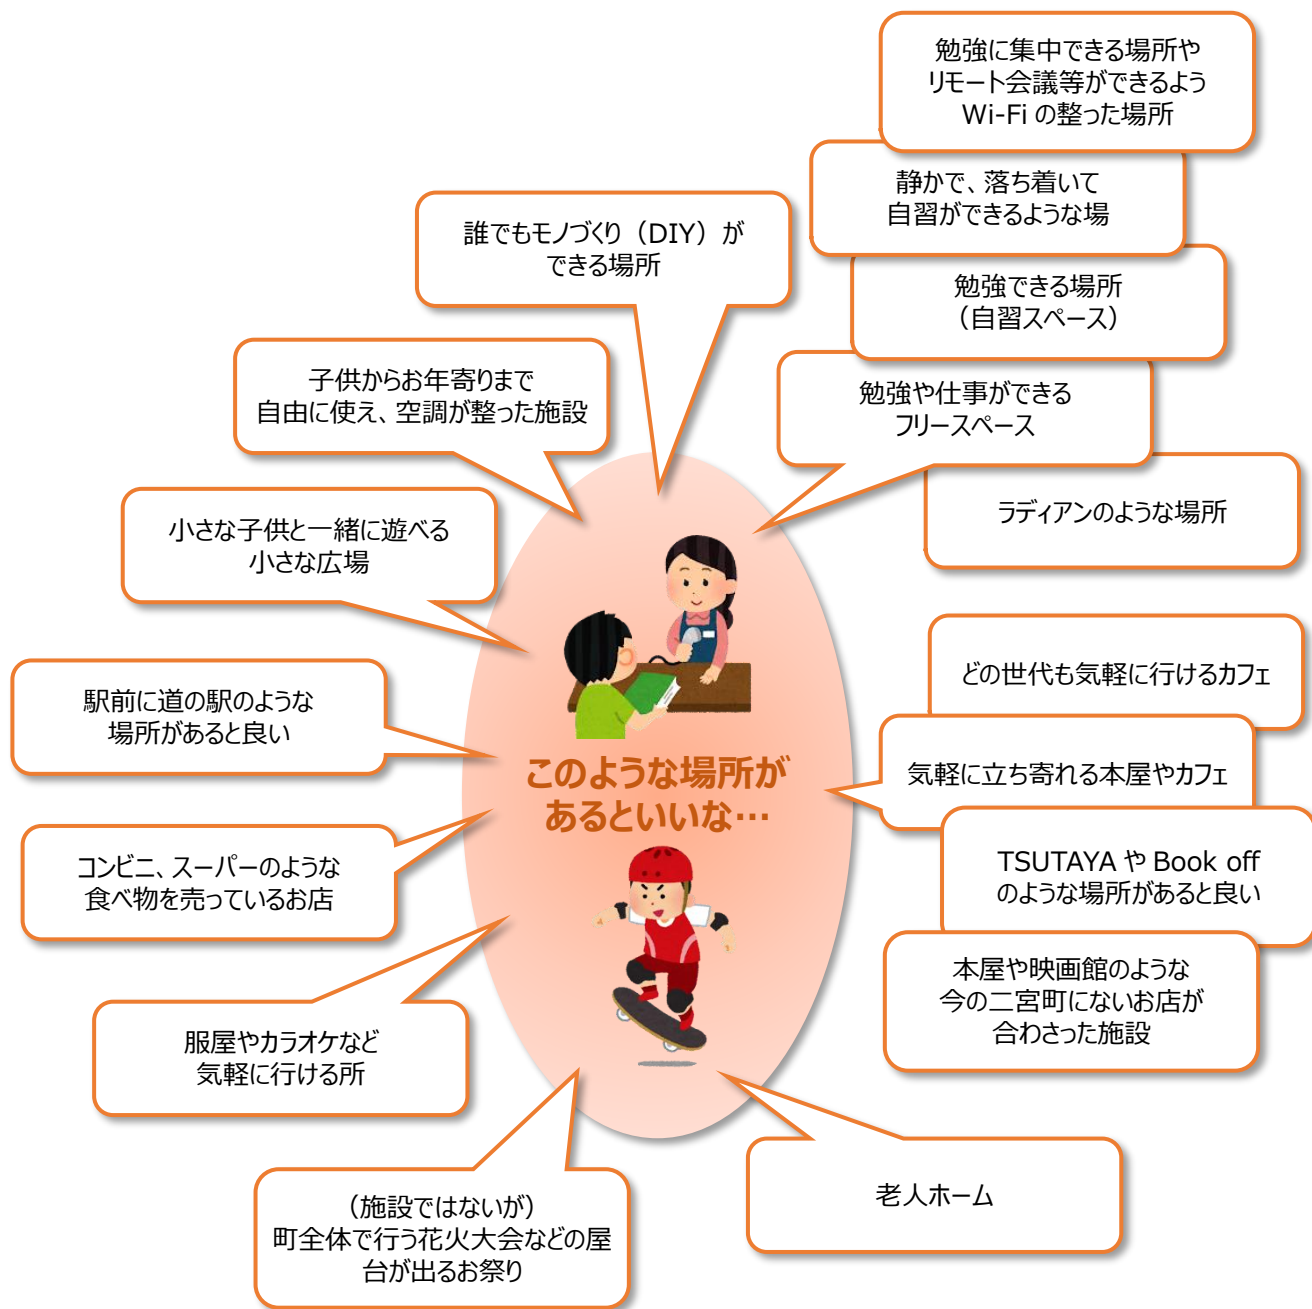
勉強に集中できる場所やリモート会議等ができるようWi-Fi の整った場所

静かで、落ち着いて自習ができるような場

誰でもモノづくり（DIY）ができる場所

勉強できる場所（自習スペース）

子供からお年寄りまで自由に使え、空調が整った施設

勉強や仕事ができるフリースペース

ラディアンのような場所

小さな子供と一緒に遊べる小さな広場

どの世代も気軽に行けるカフェ

駅前に道の駅のような場所があると良い

このような場所があるといいな…

気軽に立ち寄れる本屋やカフェ

TSUTAYA や Book off のような場所があると良い

コンビニ、スーパーのような食べ物を売っているお店

本屋や映画館のような今の二宮町にないお店が合わさった施設

服屋やカラオケなど気軽に行ける所

老人ホーム

（施設ではないが）町全体で行う花火大会などの屋台が出るお祭り